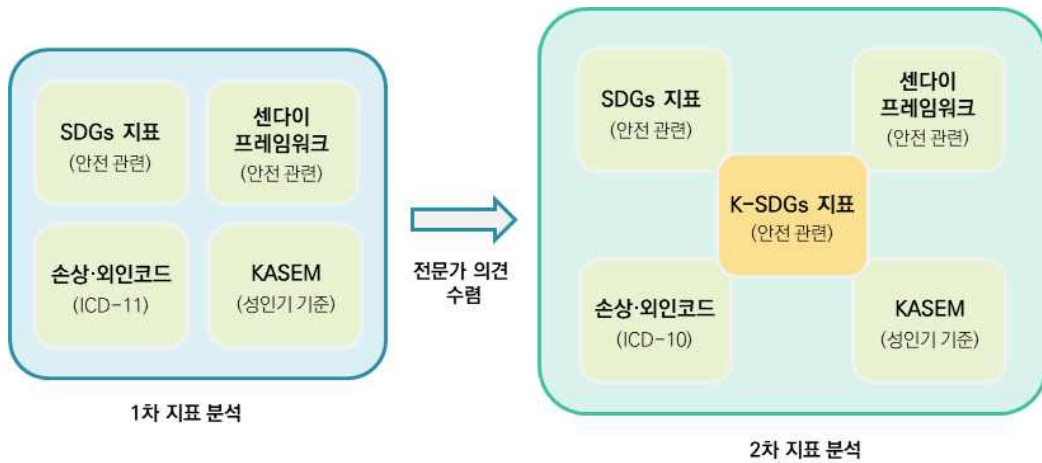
SDGs 지표
(안전 관련)

센다이
프레임워크
(안전 관련)

손상·외인코드
(ICD-11)

KASEM
(성인기 기준)

1차 지표 분석

전문가 의견
수렴

SDGs 지표
(안전 관련)

센다이
프레임워크
(안전 관련)

K-SDGs 지표
(안전 관련)

손상·외인코드
(ICD-10)

KASEM
(성인기 기준)

2차 지표 분석